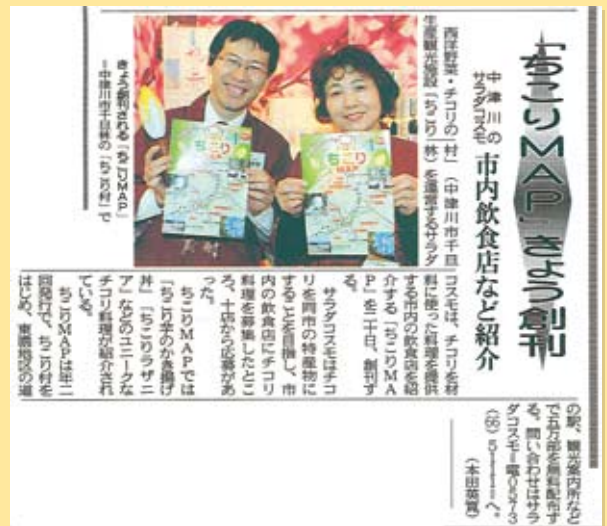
「ちこりMAP」きょう創刊

中津川のサラダコスモ
市内飲食店など紹介

西洋野菜・チコリの「村」生産観光施設「ちこり村」(中津川市千旦林)を運営するサラダコスモは、チコリを素材に使った料理を提供する市内の飲食店を紹介する「ちこりMAP」を二十日、創刊する。

サラダコスモはチコリを同市の特産物にすることを目指し、市内の飲食店にチコリ料理を募集したところ、十店から応募があった。

ちこりMAPでは「ちこりのかき揚げ丼」「ちこりラザニア」などのユニークなチコリ料理が紹介されている。

ちこりMAPは年二回発行で、ちこり村をはじめ、東濃地区の道の駅、観光案内所などで五万部を無料配布する。問い合わせはサラダコスモ=電0573(65)5111=へ。
(本田英寛)

きょう創刊される「ちこりMAP」
=中津川市千旦林の「ちこり村」で